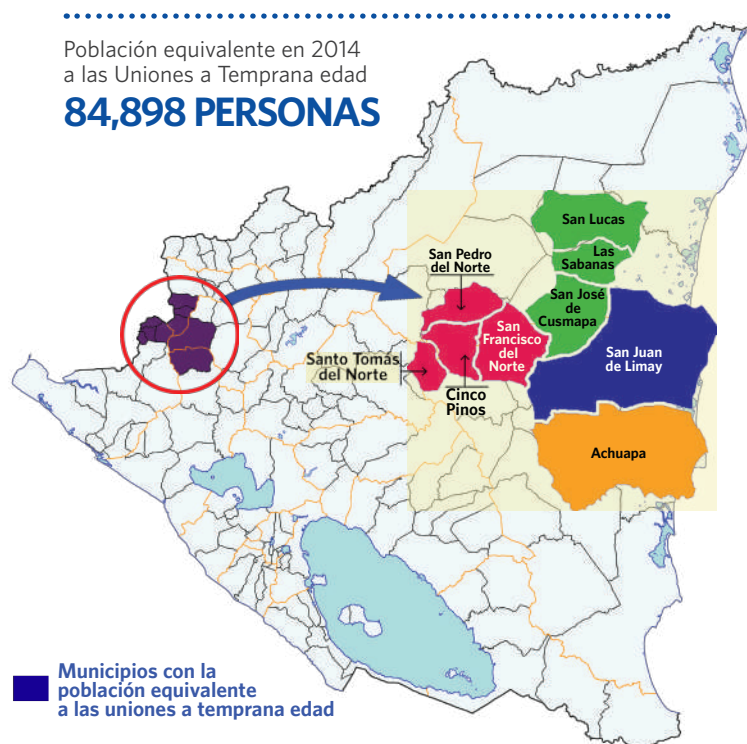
Población equivalente en 2014 a las Uniones a Temprana edad

84,898 PERSONAS

San Lucas

Las Sabanas

San Pedro del Norte

San José de Cusmapa

San Francisco del Norte

San Juan de Limay

Santo Tomás del Norte

Cinco Pinos

Achuapa

Municipios con la población equivalente a las uniones a temprana edad